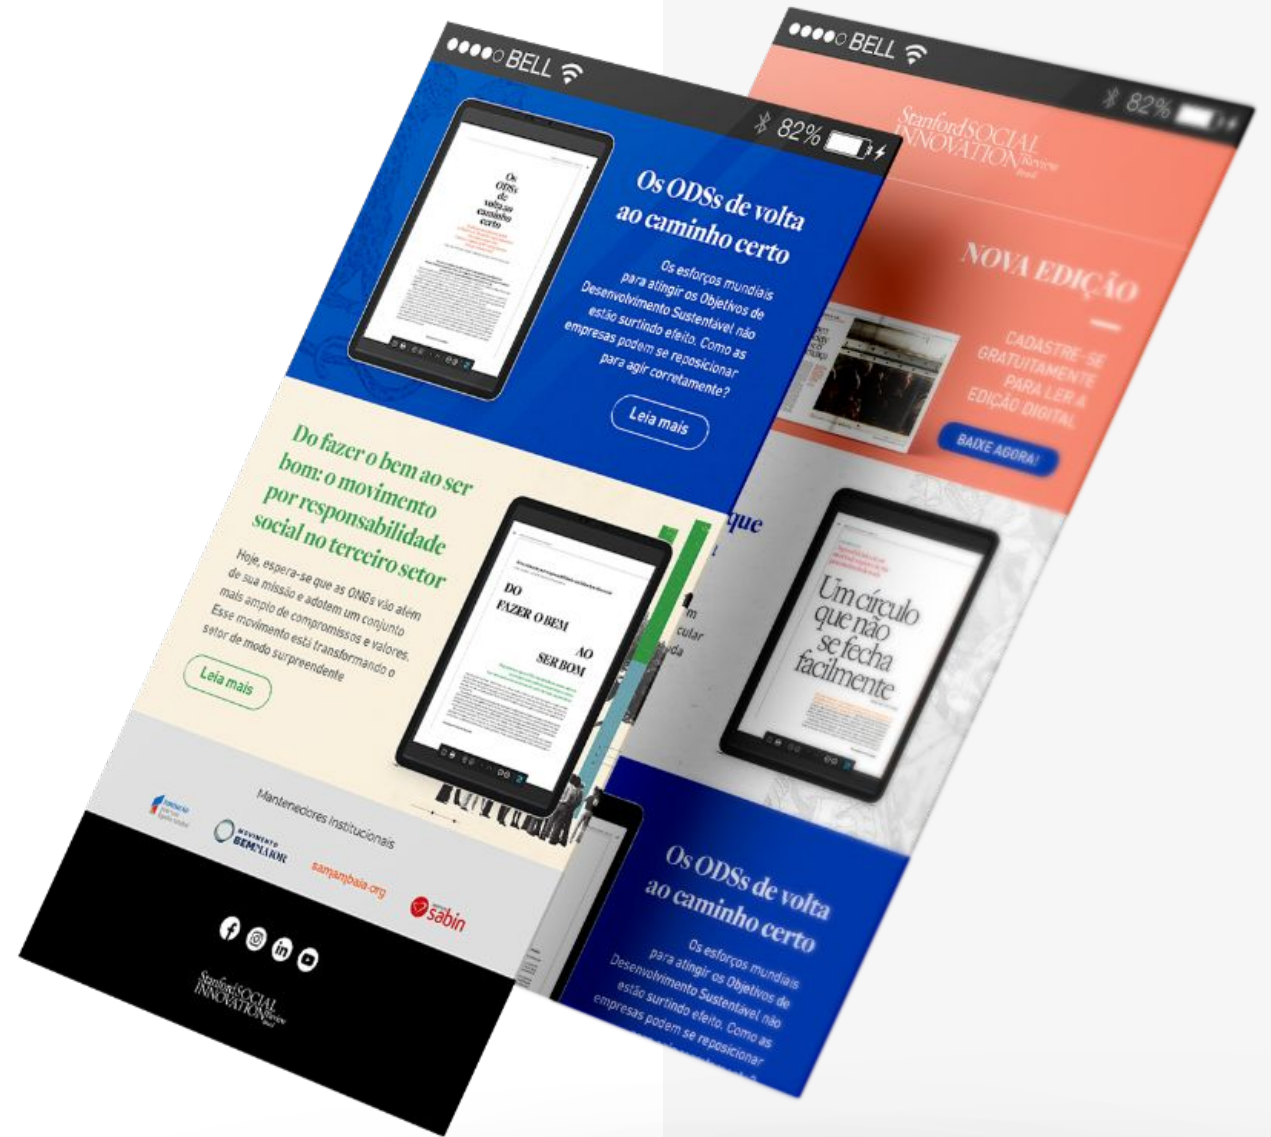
●●●●○ BELL

82%

Os ODSs de volta ao caminho certo

Os ODSs de volta ao caminho certo

Os esforços mundiais para atingir os Objetivos de Desenvolvimento Sustentável não estão surtindo efeito. Como as empresas podem se reposicionar para agir corretamente?

Leia mais

Do fazer o bem ao ser bom: o movimento por responsabilidade social no terceiro setor

Hoje, espera-se que as ONGs vão além de sua missão e adotem um conjunto mais amplo de compromissos e valores. Esse movimento está transformando o setor de modo surpreendente

Leia mais

DO FAZER O BEM AO SER BOM

Mantenedores Institucionais

Movimento Bem Maior

samambaia.org

sabin

Stanford SOCIAL INNOVATION Review Brasil

●●●●○ BELL

82%

Stanford SOCIAL INNOVATION Review Brasil

NOVA EDIÇÃO

CADASTRE-SE GRATUITAMENTE PARA LER A EDIÇÃO DIGITAL

BAIXE AGORA!

Um círculo que não se fecha facilmente

Os ODSs de volta ao caminho certo

Os esforços mundiais para atingir os Objetivos de Desenvolvimento Sustentável não estão surtindo efeito. Como as empresas podem se reposicionar